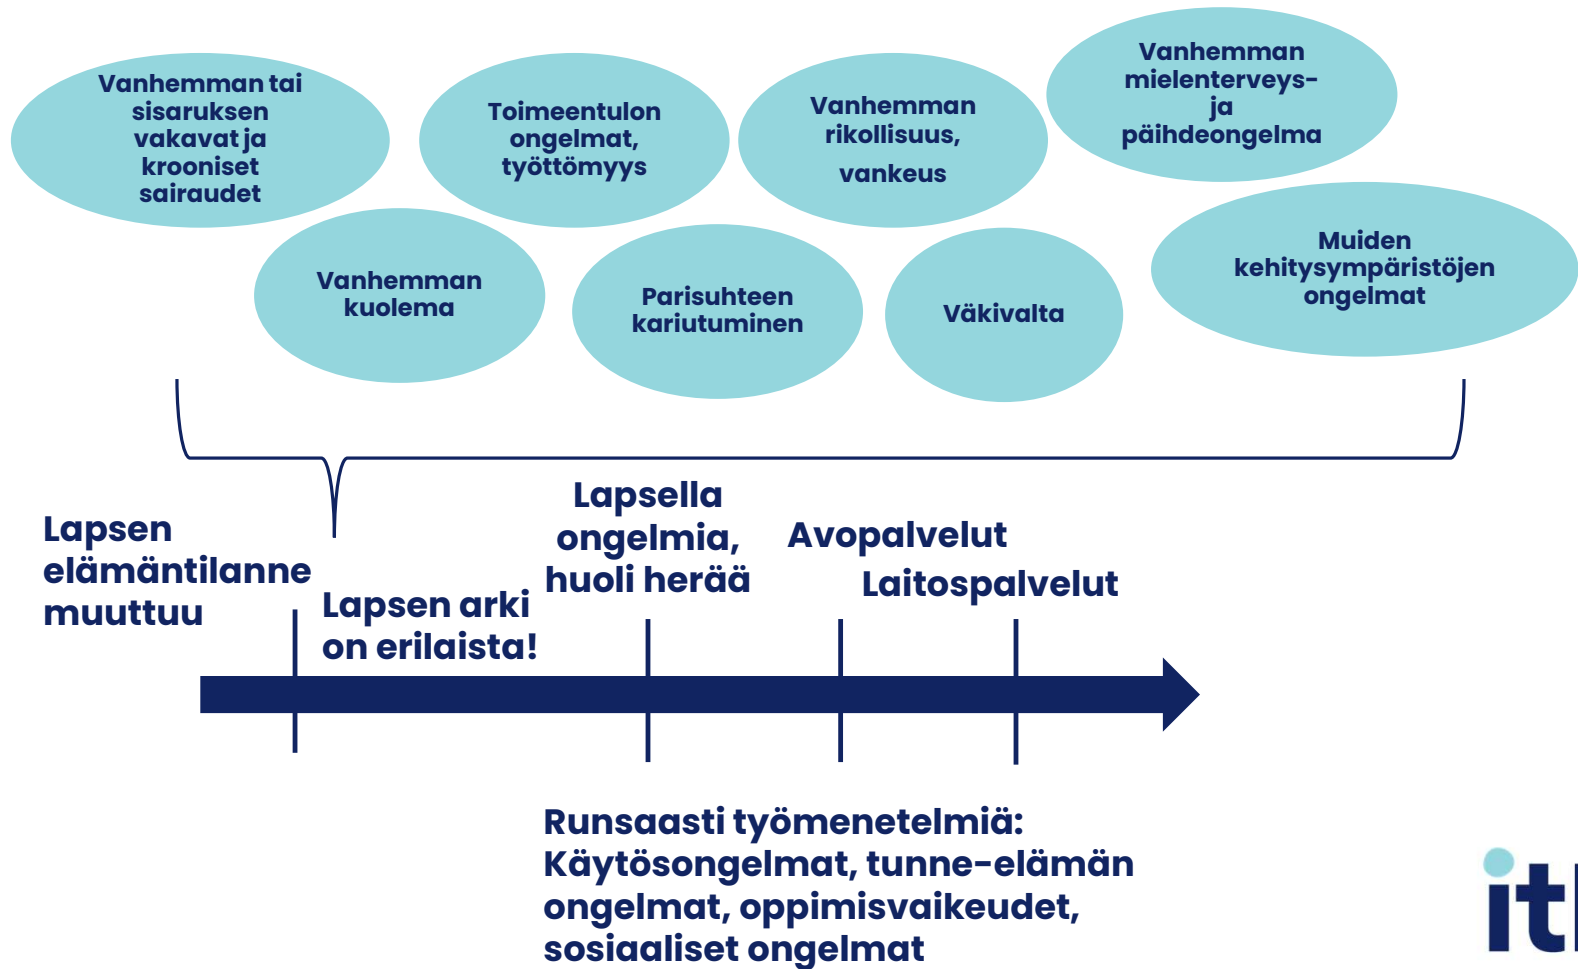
Vanhemman tai sisaruksen vakavat ja krooniset sairaudet

Toimeentulon ongelmat, työttömyys

Vanhemman rikollisuus, vankeus

Vanhemman mielenterveys- ja päihdeongelma

Vanhemman kuolema

Parisuhteen kariutuminen

Väkivalta

Muiden kehitysympäristöjen ongelmat

Lapsen elämäntilanne muuttuu

Lapsen arki on erilaista!

Lapsella ongelmia, huoli herää

Avopalvelut

Laitospalvelut

Runsaasti työmenetelmiä: Käytösongelmat, tunne-elämän ongelmat, oppimisvaikeudet, sosiaaliset ongelmat

it